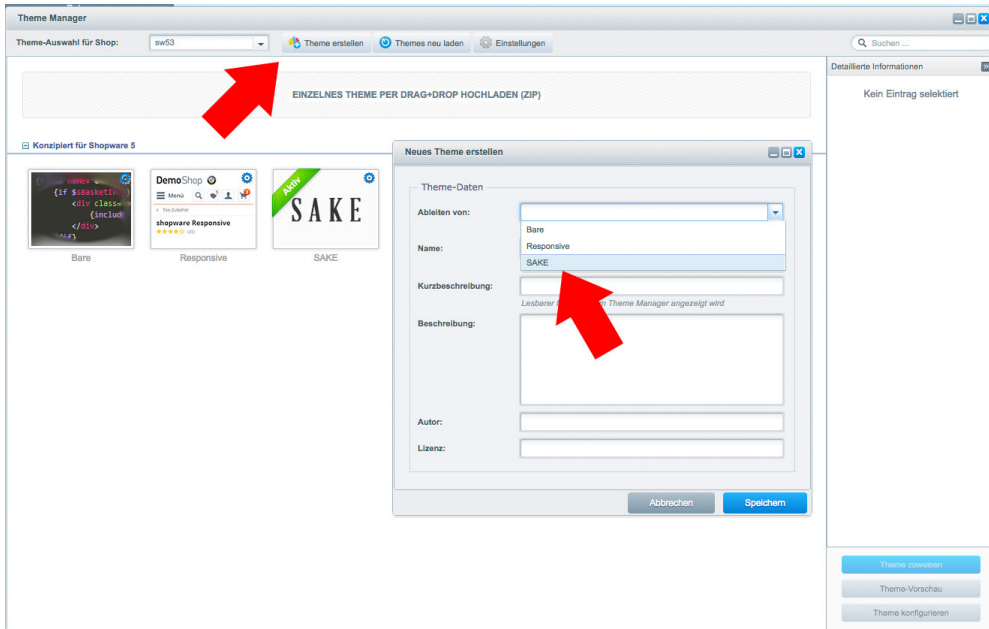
Theme Manager

Theme-Auswahl für Shop: sw53

Theme erstellen

Themes neu laden

Einstellungen

Suchen ...

EINZELNES THEME PER DRAG+DROP HOCHLADEN (ZIP)

Detaillierte Informationen

Kein Eintrag selektiert

Konzipiert für Shopware 5

{if $sBasketin
<div class=
{includ
</div>

DemoShop

Menü

shopware Responsive

Aktiv

SAKE

Bare

Responsive

SAKE

Neues Theme erstellen

Theme-Daten

Ableiten von:

Bare

Responsive

SAKE

Name:

Kurzbeschreibung:

Lesbarer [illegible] m Theme Manager angezeigt wird

Beschreibung:

Autor:

Lizenz:

Abbrechen

Speichern

Theme zuweisen

Theme-Vorschau

Theme konfigurieren